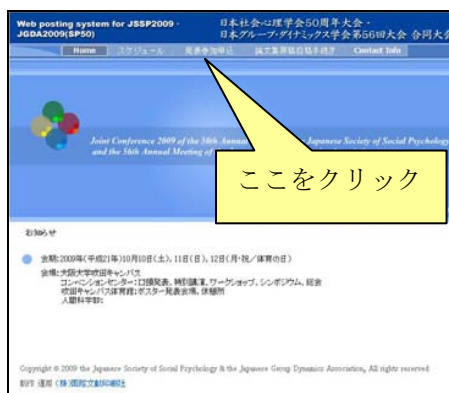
Web posting system for JSSP2009 - JGDA2009(SP50)

日本社会心理学会50周年大会・日本グループ・ダイナミックス学会第56回大会 合同大会

Home　スケジュール　発表参加申込　論文集原稿提出手続き　Contact Info

Joint Conference 2009 of the 50th Annual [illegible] Japanese Society of Social Psychology and the 56th Annual Meeting of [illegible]

ここをクリック

お知らせ

会期:2009年(平成21年)10月10日(土)、11日(日)、12日(月・祝/体育の日)

会場:大阪大学吹田キャンパス
コンベンションセンター:口頭発表、特別講演、ワークショップ、シンポジウム、総会
吹田キャンパス体育館:ポスター発表会場、休憩所
人間科学部:

Copyright © 2009 the Japanese Society of Social Psychology & the Japanese Group Dynamics Association, All rights reserved

制作 運用 (株)国際文献印刷社